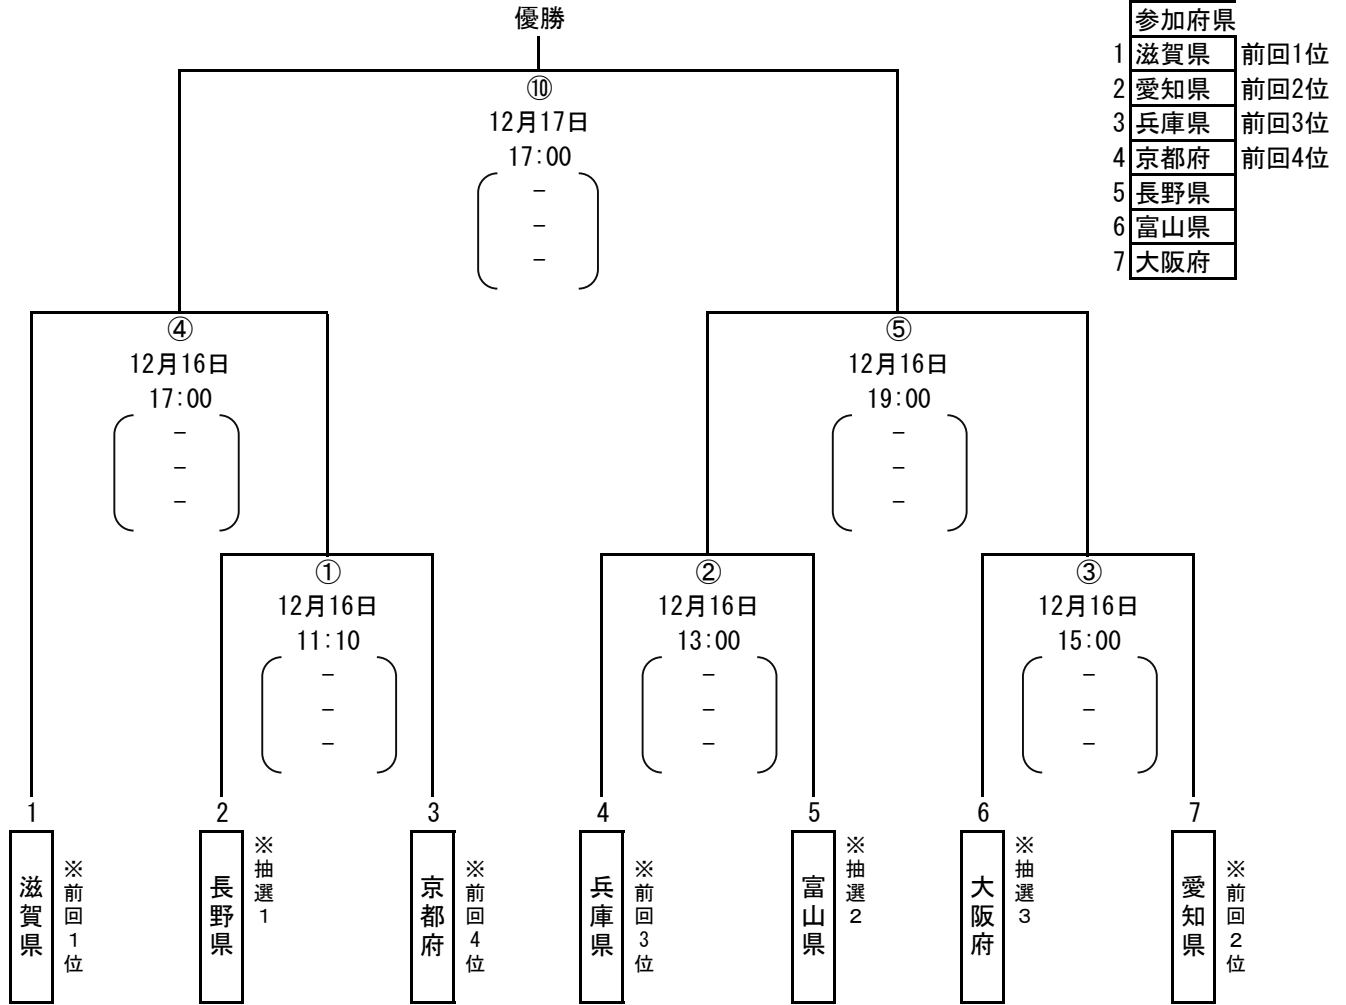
優勝

⑩
12月17日
17:00
－
－
－

| 参加府県 | |
|---|---|
| 1 滋賀県 | 前回1位 |
| 2 愛知県 | 前回2位 |
| 3 兵庫県 | 前回3位 |
| 4 京都府 | 前回4位 |
| 5 長野県 | |
| 6 富山県 | |
| 7 大阪府 | |

④
12月16日
17:00
－
－
－

⑤
12月16日
19:00
－
－
－

①
12月16日
11:10
－
－
－

②
12月16日
13:00
－
－
－

③
12月16日
15:00
－
－
－

1 滋賀県 ※前回1位
2 長野県 ※抽選1
3 京都府 ※前回4位
4 兵庫県 ※前回3位
5 富山県 ※抽選2
6 大阪府 ※抽選3
7 愛知県 ※前回2位